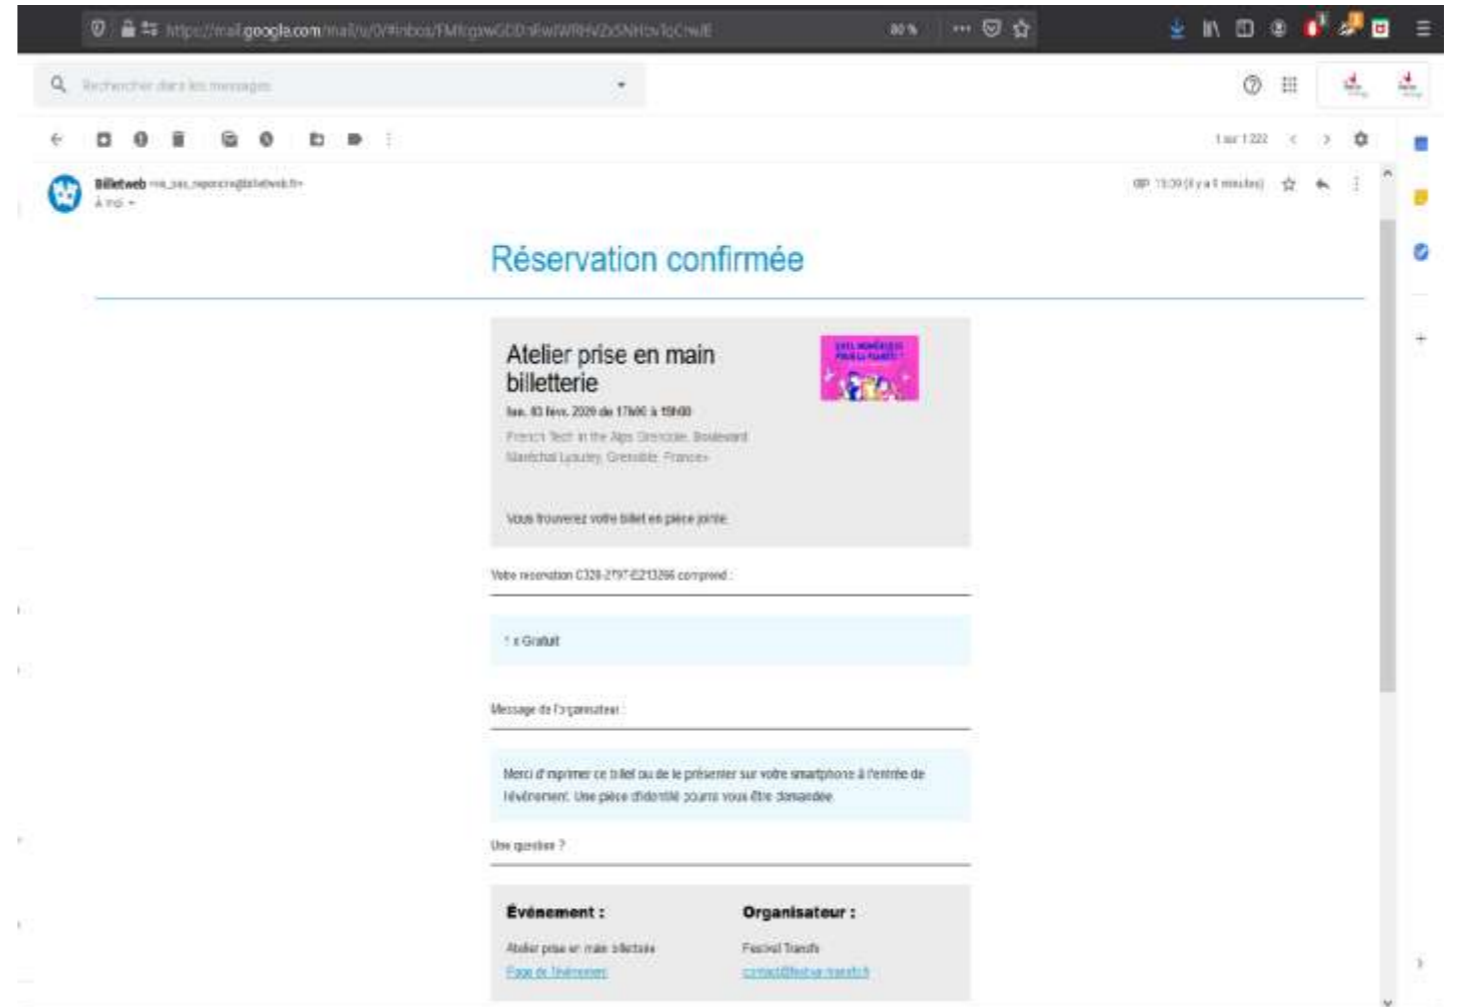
https://mail.google.com/mail/u/0/#inbox/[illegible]

80 %

Rechercher dans les messages

1 sur 1 222

Billetweb <ne_pas_repondre@billetweb.fr>
À moi

13:39 (il y a 1 minute)

Réservation confirmée

Atelier prise en main billetterie

lun. 03 févr. 2020 de 17h00 à 19h00

French Tech in the Alps Grenoble, Boulevard Maréchal Lyautey, Grenoble, France

Vous trouverez votre billet en pièce jointe.

Votre réservation C320-2797-E213286 comprend :

1 x Gratuit

Message de l'organisateur :

Merci d'imprimer ce billet ou de le présenter sur votre smartphone à l'entrée de l'événement. Une pièce d'identité pourra vous être demandée.

Une question ?

Événement :

Atelier prise en main billetterie

Page de l'événement

Organisateur :

Festival Transfo

contact@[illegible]